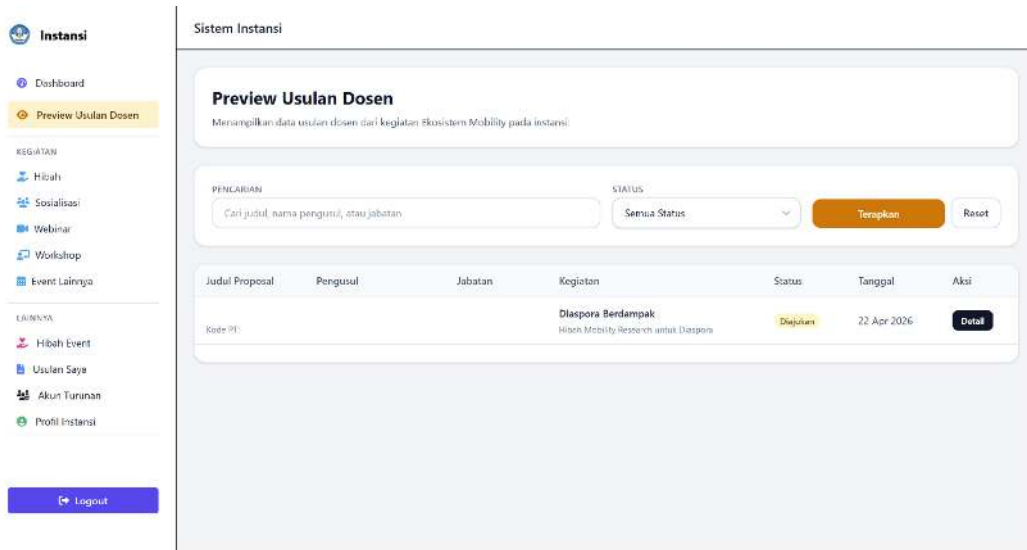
Instansi

Dashboard
Preview Usulan Dosen

KEGIATAN
Hibah
Sosialisasi
Webinar
Workshop
Event Lainnya

LAINNYA
Hibah Event
Usulan Saya
Akun Turunan
Profil Instansi

Logout

Sistem Instansi

Preview Usulan Dosen

Menampilkan data usulan dosen dari kegiatan Ekosistem Mobility pada instansi.

PENCARIAN
Cari judul, nama pengusul, atau jabatan

STATUS
Semua Status

Terapkan

Reset

| Judul Proposal | Pengusul | Jabatan | Kegiatan | Status | Tanggal | Aksi |
|---|---|---|---|---|---|---|
| Kode PT: | | | Diaspora Berdampak Hibah Mobility Research untuk Diaspora | Diajukan | 22 Apr 2026 | Detail |